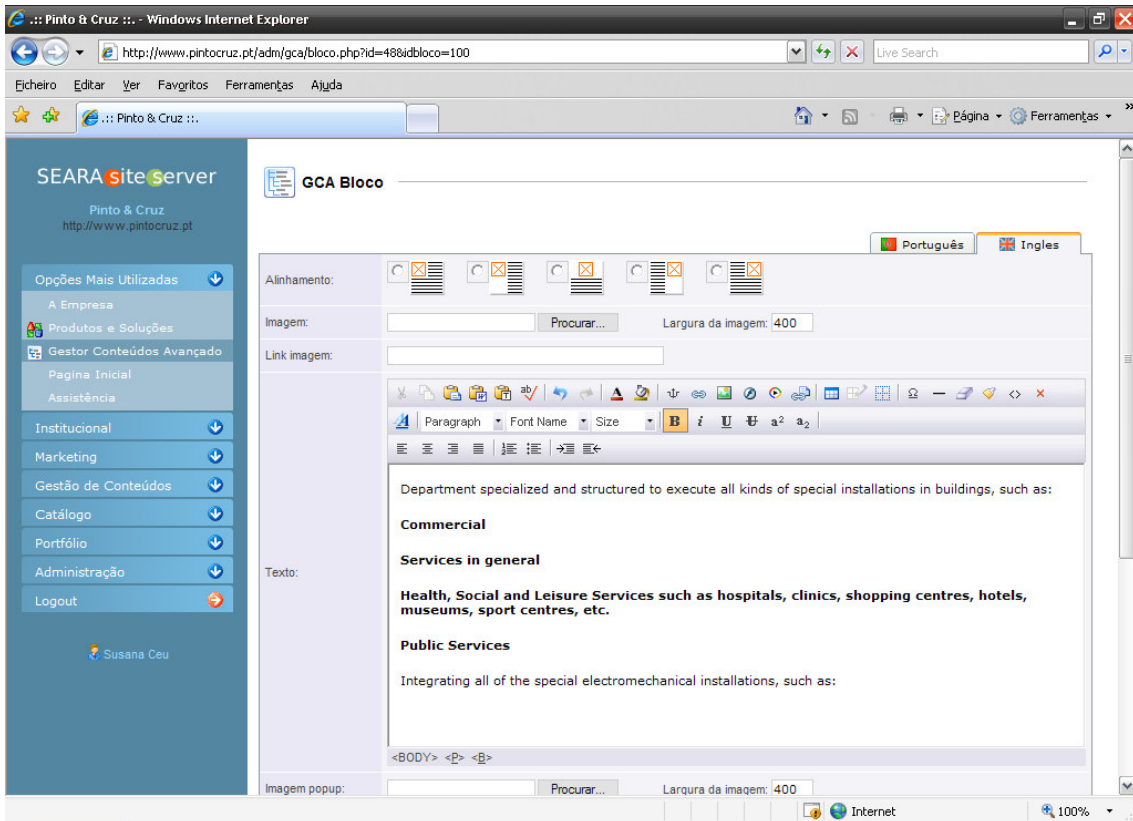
.:: Pinto & Cruz ::. - Windows Internet Explorer

http://www.pintocruz.pt/adm/gca/bloco.php?id=48&idbloco=100

Live Search

Ficheiro Editar Ver Favoritos Ferramentas Ajuda

.:: Pinto & Cruz ::.

Página Ferramentas

SEARA site server
Pinto & Cruz
http://www.pintocruz.pt

Opções Mais Utilizadas
A Empresa
Produtos e Soluções
Gestor Conteúdos Avançado
Pagina Inicial
Assistência
Institucional
Marketing
Gestão de Conteúdos
Catálogo
Portfólio
Administração
Logout

Susana Ceu

GCA Bloco

Português
Ingles

Alinhamento:

Imagem:
Procurar...
Largura da imagem: 400

Link imagem:

Paragraph Font Name Size

Texto:

Department specialized and structured to execute all kinds of special installations in buildings, such as:

**Commercial**

**Services in general**

**Health, Social and Leisure Services such as hospitals, clinics, shopping centres, hotels, museums, sport centres, etc.**

**Public Services**

Integrating all of the special electromechanical installations, such as:

<BODY> <P> <B>

Imagem popup:
Procurar...
Largura da imagem: 400

Internet
100%